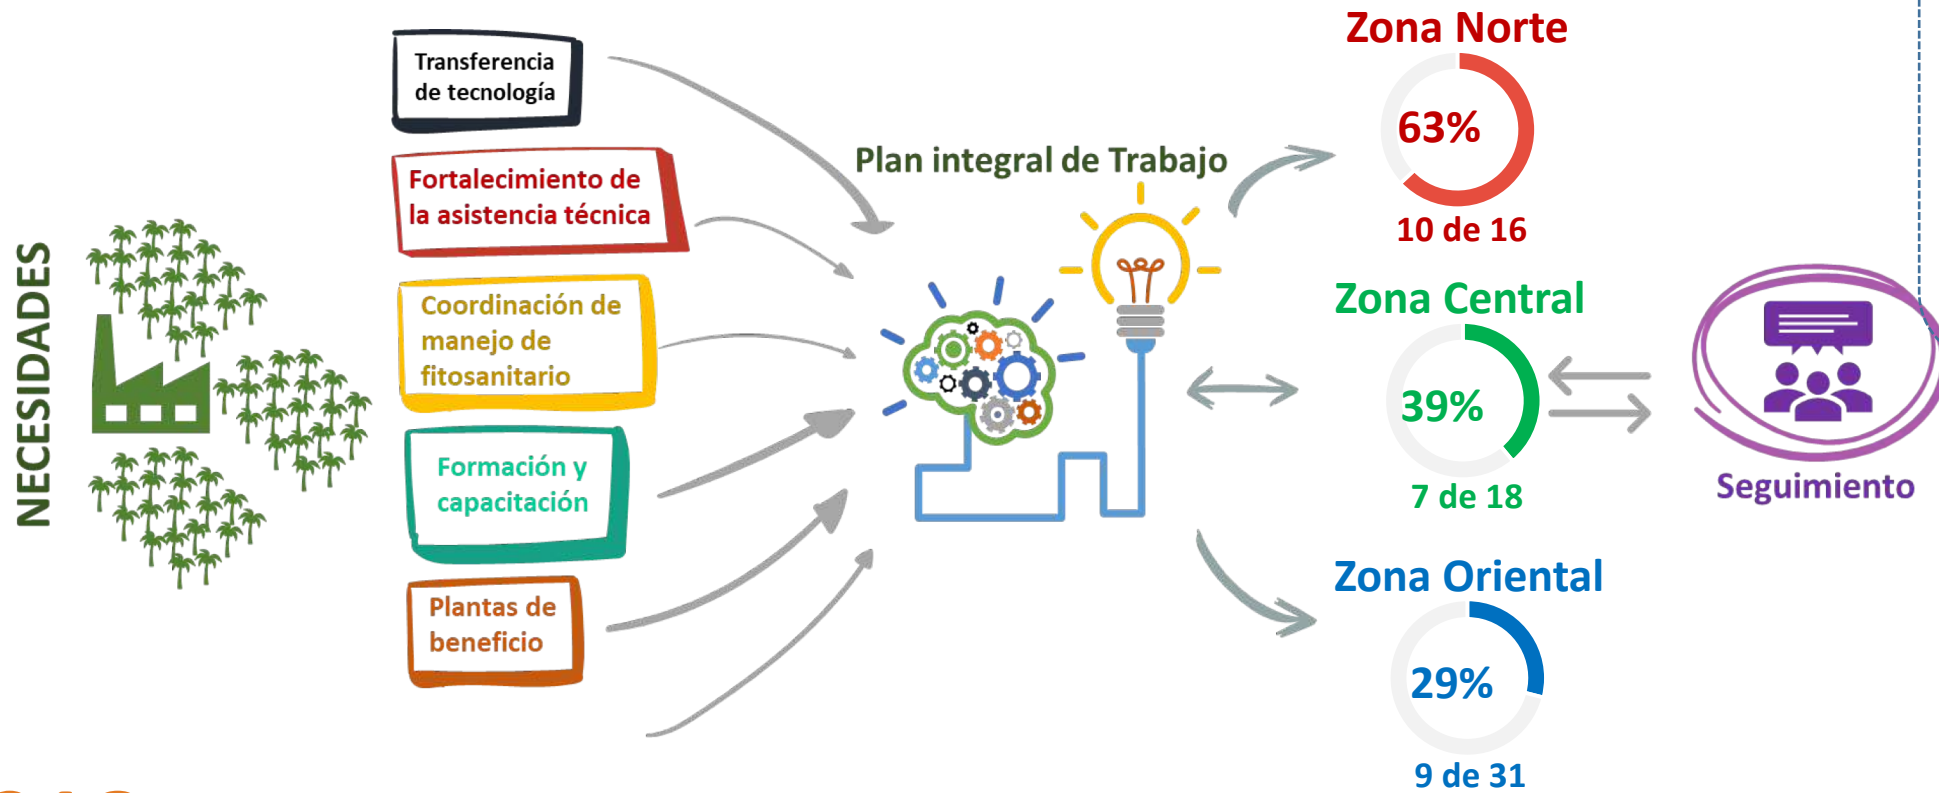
NECESIDADES

Transferencia de tecnología

Fortalecimiento de la asistencia técnica

Coordinación de manejo de fitosanitario

Formación y capacitación

Plantas de beneficio

Plan integral de Trabajo

Zona Norte
63%
10 de 16

Zona Central
39%
7 de 18

Zona Oriental
29%
9 de 31

Seguimiento